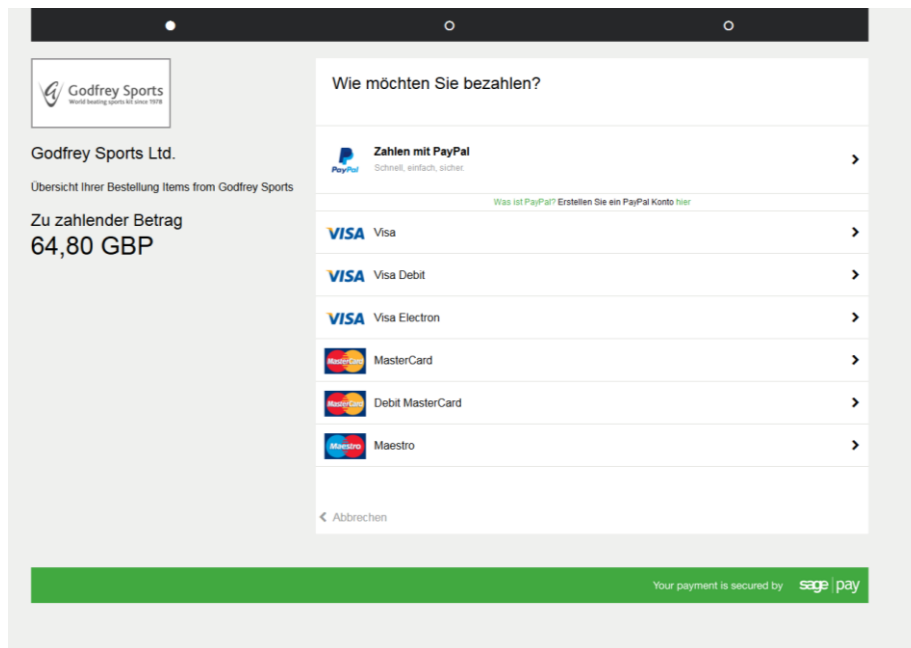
Godfrey Sports
World beating sports kit since 1978

Godfrey Sports Ltd.

Übersicht Ihrer Bestellung Items from Godfrey Sports

Zu zahlender Betrag
64,80 GBP

Wie möchten Sie bezahlen?

PayPal
Zahlen mit PayPal
Schnell, einfach, sicher.

Was ist PayPal? Erstellen Sie ein PayPal Konto hier

VISA Visa

VISA Visa Debit

VISA Visa Electron

MasterCard MasterCard

MasterCard Debit MasterCard

Maestro Maestro

Abbrechen

Your payment is secured by sage pay